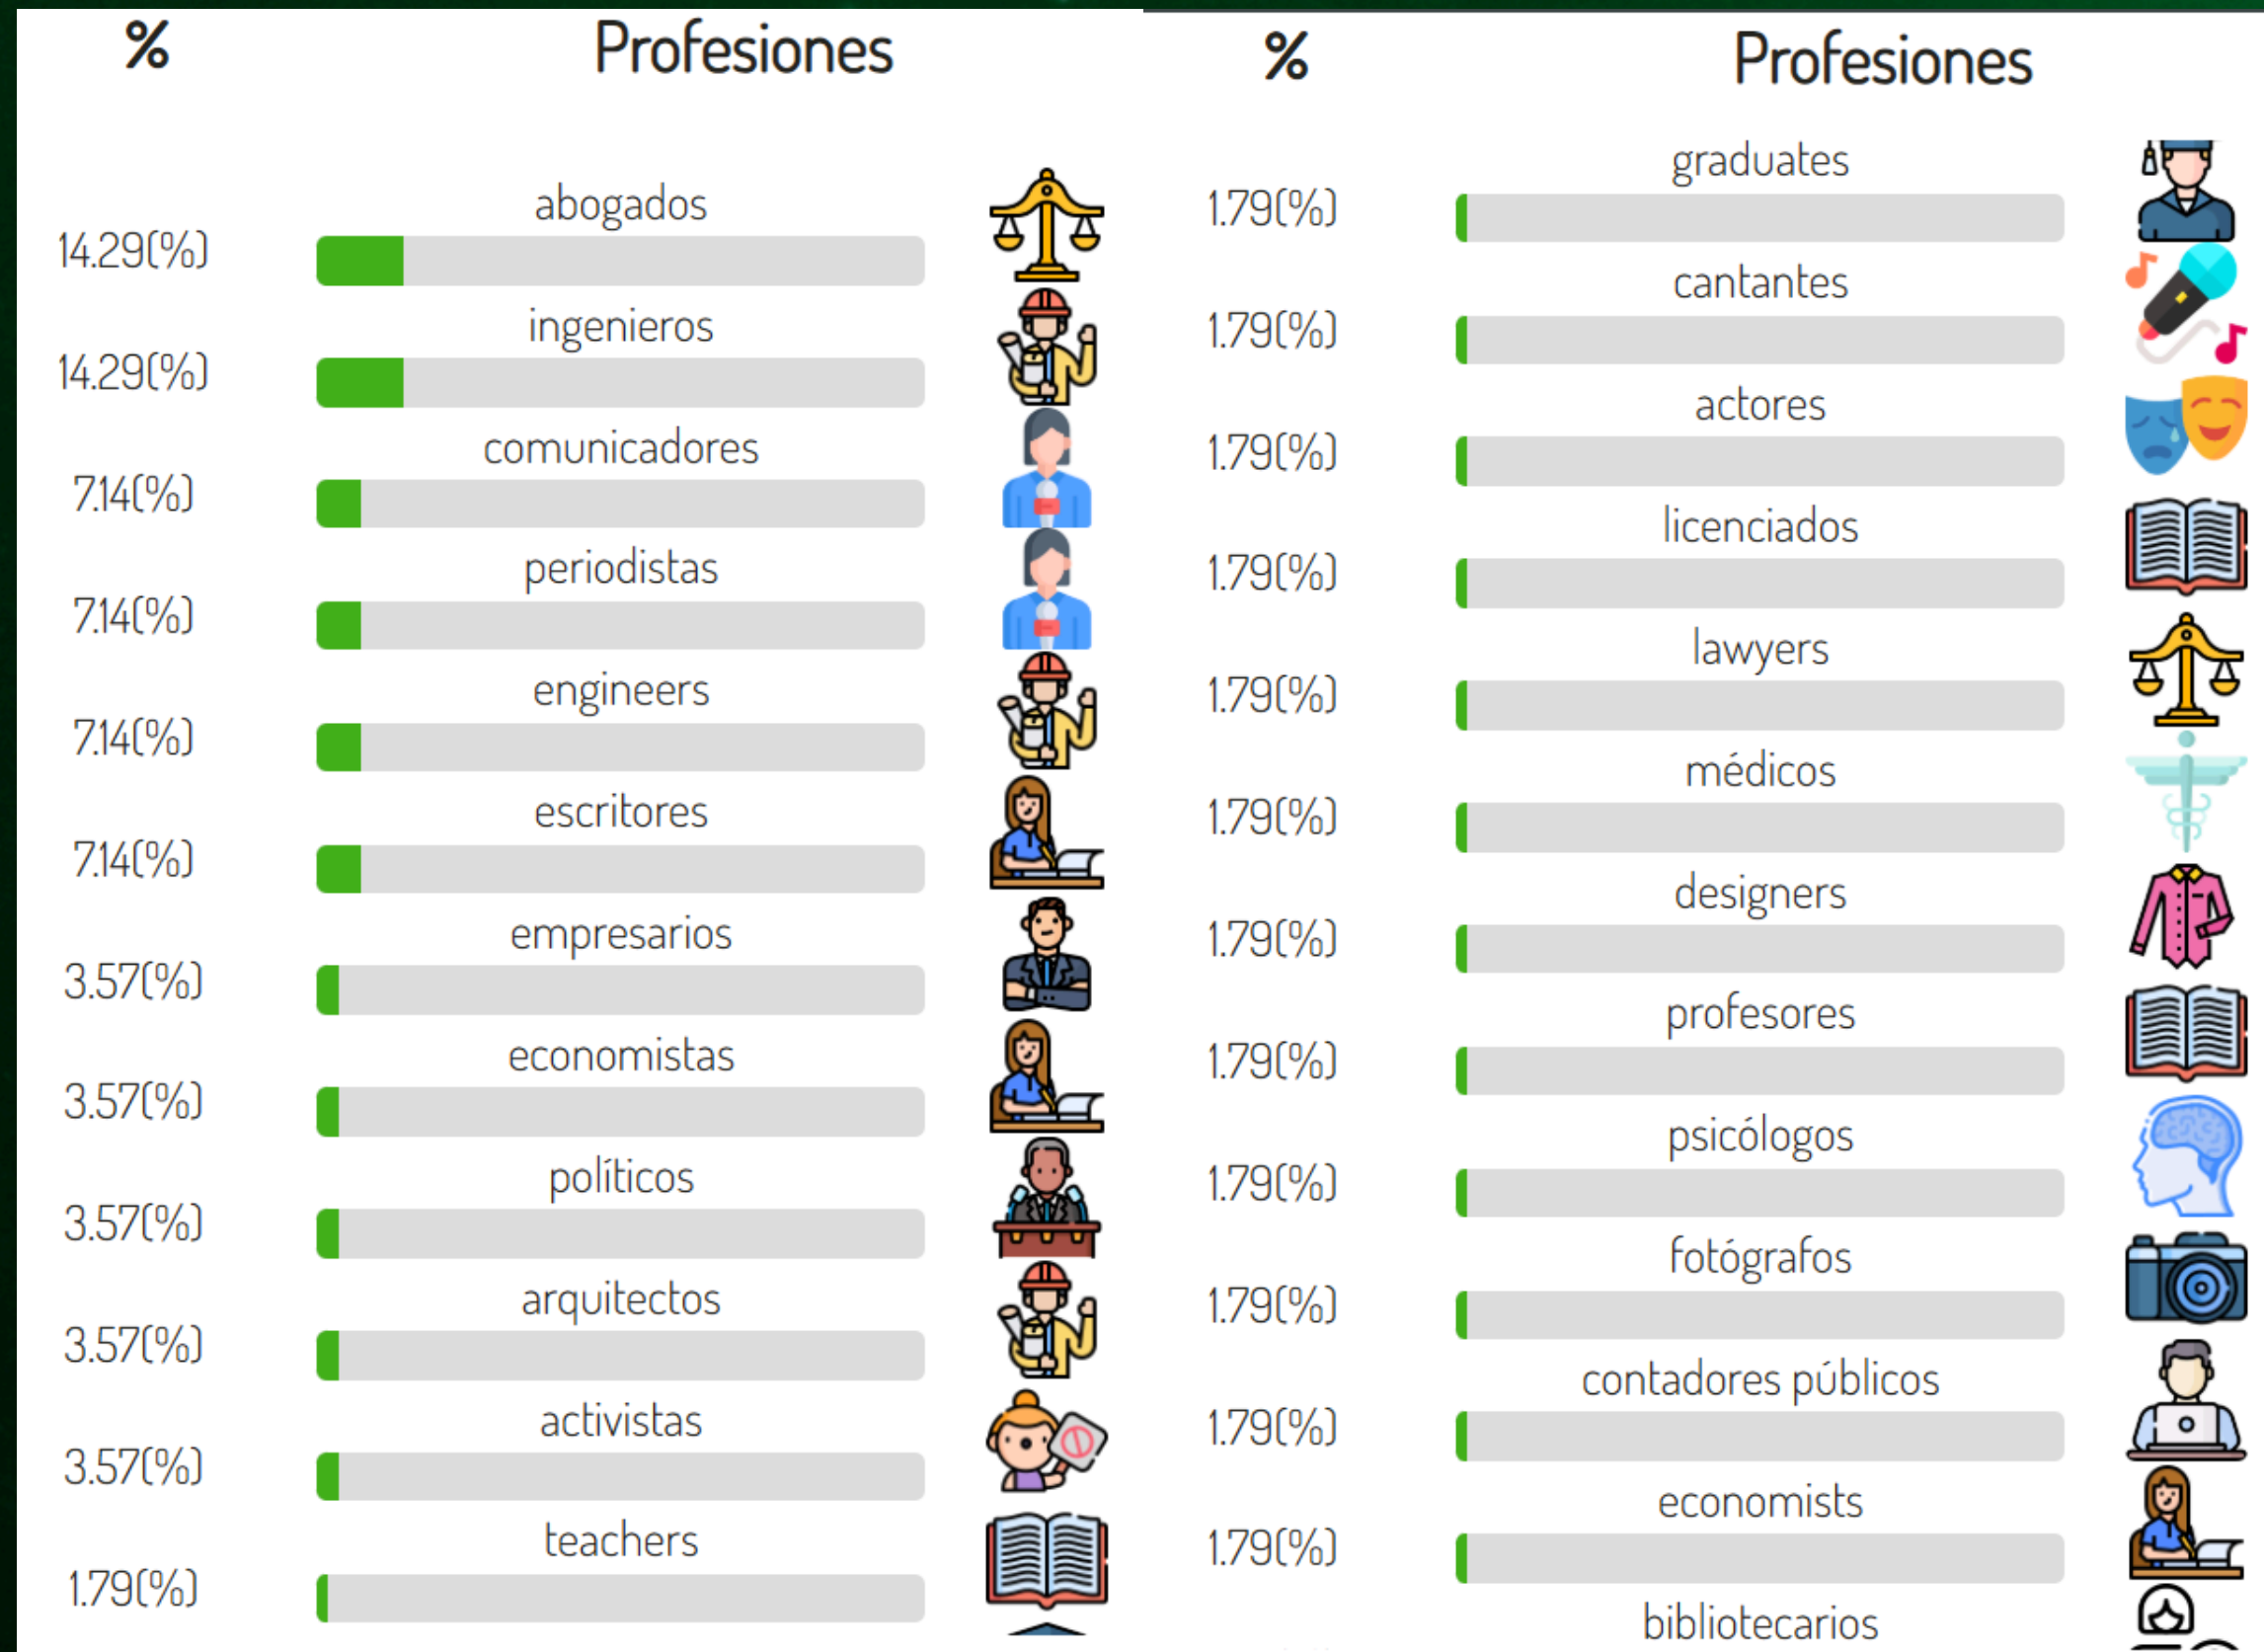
| % | Profesiones |
|---|---|
| 14.29(%) | abogados |
| 14.29(%) | ingenieros |
| 7.14(%) | comunicadores |
| 7.14(%) | periodistas |
| 7.14(%) | engineers |
| 7.14(%) | escritores |
| 3.57(%) | empresarios |
| 3.57(%) | economistas |
| 3.57(%) | políticos |
| 3.57(%) | arquitectos |
| 3.57(%) | activistas |
| 1.79(%) | teachers |

| % | Profesiones |
|---|---|
| 1.79(%) | graduates |
| 1.79(%) | cantantes |
| 1.79(%) | actores |
| 1.79(%) | licenciados |
| 1.79(%) | lawyers |
| 1.79(%) | médicos |
| 1.79(%) | designers |
| 1.79(%) | profesores |
| 1.79(%) | psicólogos |
| 1.79(%) | fotógrafos |
| 1.79(%) | contadores públicos |
| 1.79(%) | economists |
|  | bibliotecarios |